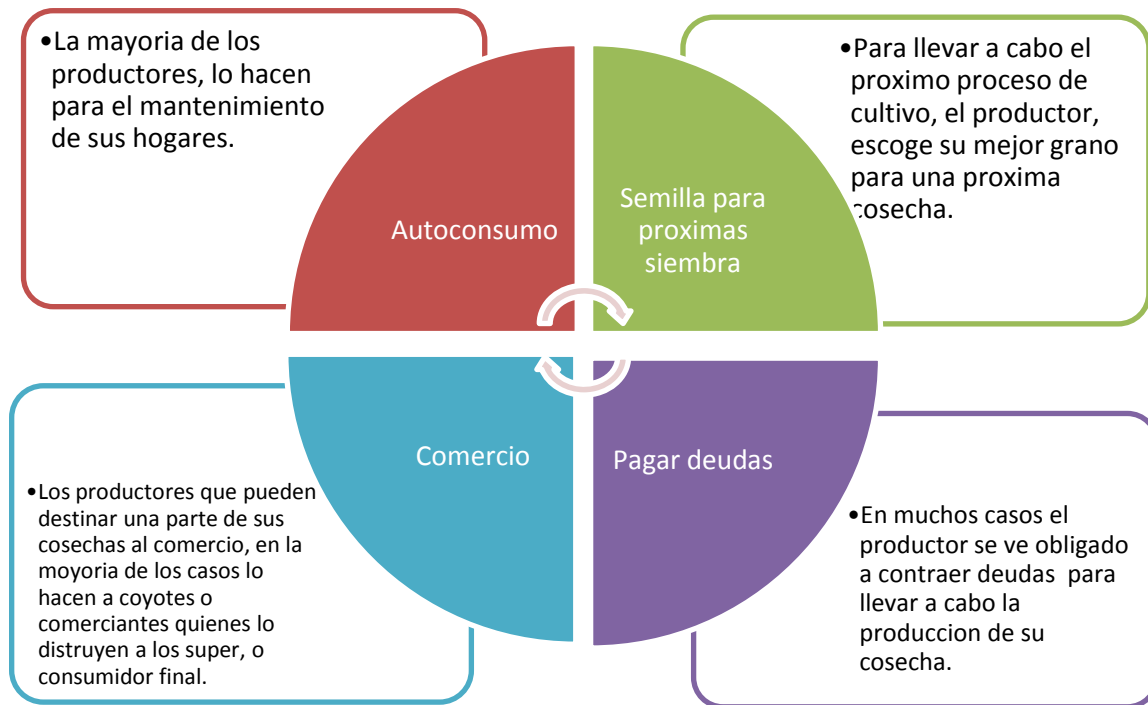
•La mayoria de los productores, lo hacen para el mantenimiento de sus hogares.

Autoconsumo

Semilla para proximas siembra

•Para llevar a cabo el proximo proceso de cultivo, el productor, escoge su mejor grano para una proxima cosecha.

Comercio

Pagar deudas

•Los productores que pueden destinar una parte de sus cosechas al comercio, en la moyoria de los casos lo hacen a coyotes o comerciantes quienes lo distruyen a los super, o consumidor final.

•En muchos casos el productor se ve obligado a contraer deudas para llevar a cabo la produccion de su cosecha.